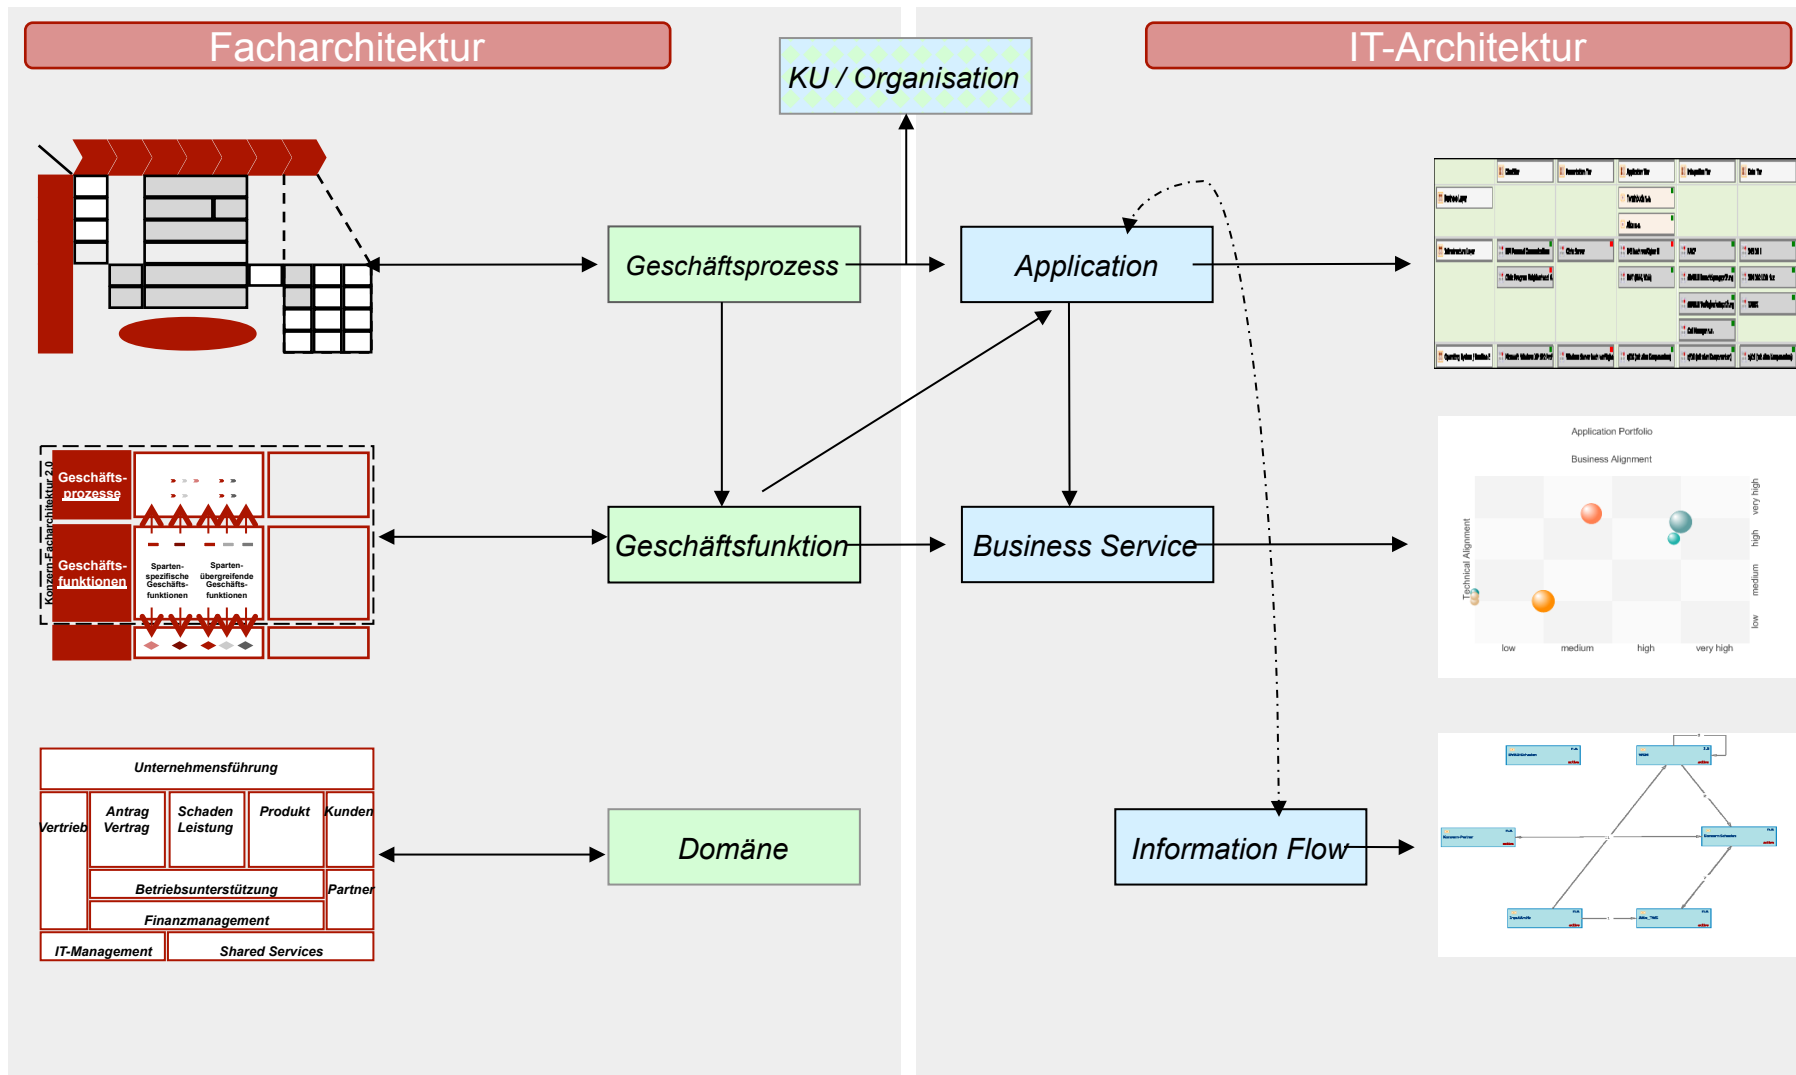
Facharchitektur

KU / Organisation

IT-Architektur

Geschäftsprozess

Application

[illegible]

Konzern-Facharchitektur 2.0

Geschäfts-prozesse

Geschäfts-funktionen

Sparten-spezifische Geschäfts-funktionen

Sparten-übergreifende Geschäfts-funktionen

Geschäftsfunktion

Business Service

Application Portfolio

Business Alignment

Technical Alignment

very high
high
medium
low

low
medium
high
very high

Unternehmensführung

Vertrieb

Antrag Vertrag

Schaden Leistung

Produkt

Kunden

Betriebsunterstützung

Partner

Finanzmanagement

IT-Management

Shared Services

Domäne

Information Flow